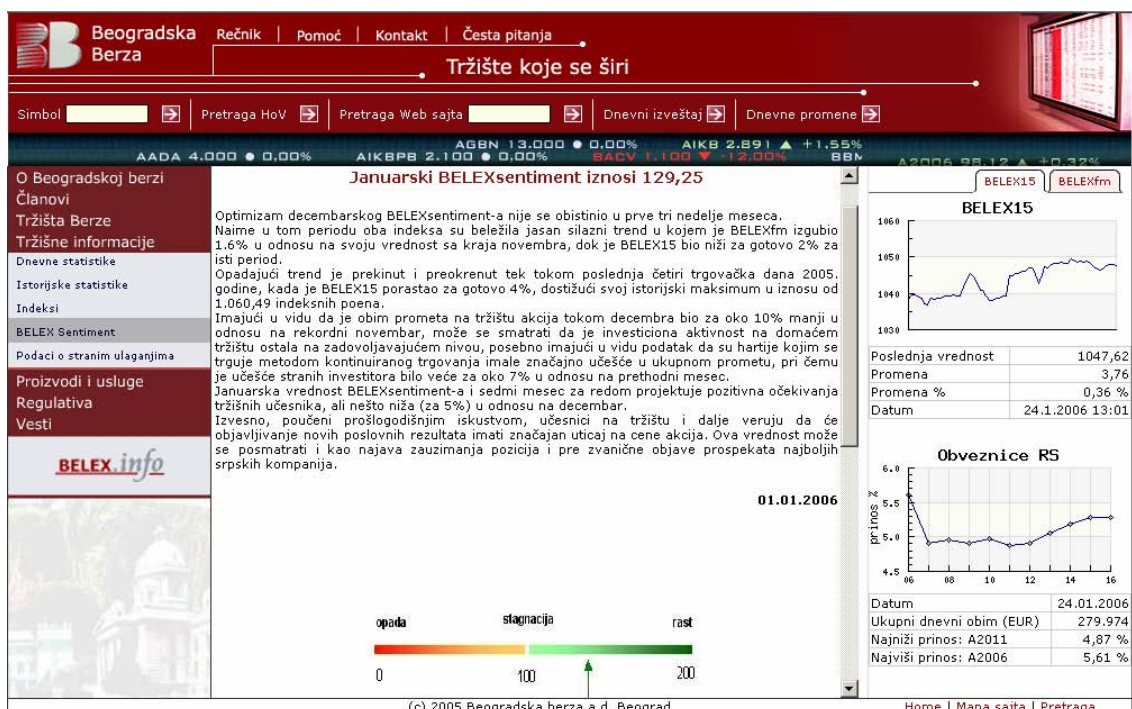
Beogradska Berza

Rečnik | Pomoć | Kontakt | Česta pitanja

Tržište koje se širi

Simbol | Pretraga HoV | Pretraga Web sajta | Dnevni izveštaj | Dnevne promene

AADA 4.000 ● 0.00% AIKBPB 2.100 ● 0.00% AGBN 13.000 ● 0.00% BACV 1.100 ▼ -12.00% AIKB 2.891 ▲ +1.55% BBN A2006 98.12 ▲ +0.32%

O Beogradskoj berzi
Članovi
Tržišta Berze
Tržišne informacije
Dnevne statistike
Istorijske statistike
Indeksi
BELEX Sentiment
Podaci o stranim ulaganjima
Proizvodi i usluge
Regulativa
Vesti

BELEX.info

Januarski BELEXsentiment iznosi 129,25

Optimizam decembarskog BELEXsentiment-a nije se obistinio u prve tri nedelje meseca.
Naime u tom periodu oba indeksa su beležila jasan silazni trend u kojem je BELEXfm izgubio 1.6% u odnosu na svoju vrednost sa kraja novembra, dok je BELEX15 bio niži za gotovo 2% za isti period.
Opadajući trend je prekinut i preokrenut tek tokom poslednja četiri trgovačka dana 2005. godine, kada je BELEX15 porastao za gotovo 4%, dostižući svoj istorijski maksimum u iznosu od 1.060,49 indeksnih poena.
Imajući u vidu da je obim prometa na tržištu akcija tokom decembra bio za oko 10% manji u odnosu na rekordni novembar, može se smatrati da je investiciona aktivnost na domaćem tržištu ostala na zadovoljavajućem nivou, posebno imajući u vidu podatak da su hartije kojim se trguje metodom kontinuiranog trgovanja imale značajno učešće u ukupnom prometu, pri čemu je učešće stranih investitora bilo veće za oko 7% u odnosu na prethodni mesec.
Januarska vrednost BELEXsentiment-a i sedmi mesec za redom projektuje pozitivna očekivanja tržišnih učesnika, ali nešto niža (za 5%) u odnosu na decembar.
Izvesno, poučeni prošlogodišnjim iskustvom, učesnici na tržištu i dalje veruju da će objavljivanje novih poslovnih rezultata imati značajan uticaj na cene akcija. Ova vrednost može se posmatrati i kao najava zauzimanja pozicija i pre zvanične objave prospekata najboljih srpskih kompanija.

01.01.2006

opada stagnacija rast
0 100 200

BELEX15 | BELEXfm

BELEX15
1060
1050
1040
1030

| Poslednja vrednost | 1047,62 |
|---|---|
| Promena | 3,76 |
| Promena % | 0,36 % |
| Datum | 24.1.2006 13:01 |

Obveznice RS
6.0
5.5
5.0
4.5
prinos %
06 08 10 12 14 16

| Datum | 24.01.2006 |
|---|---|
| Ukupni dnevni obim (EUR) | 279.974 |
| Najniži prinos: A2011 | 4,87 % |
| Najviši prinos: A2006 | 5,61 % |

(c) 2005 Beogradska berza a.d. Beograd

Home | Mapa sajta | Pretraga